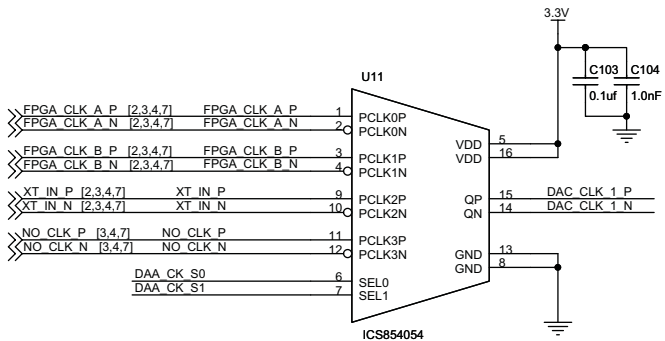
3.3V

C103
0.1uf

C104
1.0nF

U11

FPGA_CLK_A_P [2,3,4,7] FPGA_CLK_A_P 1 PCLK0P
FPGA_CLK_A_N [2,3,4,7] FPGA_CLK_A_N 2 PCLK0N
FPGA_CLK_B_P [2,3,4,7] FPGA_CLK_B_P 3 PCLK1P
FPGA_CLK_B_N [2,3,4,7] FPGA_CLK_B_N 4 PCLK1N
XT_IN_P [2,3,4,7] XT_IN_P 9 PCLK2P
XT_IN_N [2,3,4,7] XT_IN_N 10 PCLK2N
NO_CLK_P [3,4,7] NO_CLK_P 11 PCLK3P
NO_CLK_N [3,4,7] NO_CLK_N 12 PCLK3N
DAA_CK_S0 6 SEL0
DAA_CK_S1 7 SEL1

VDD 5
VDD 16
QP 15 DAC_CLK_1_P
QN 14 DAC_CLK_1_N
GND 13
GND 8

ICS854054